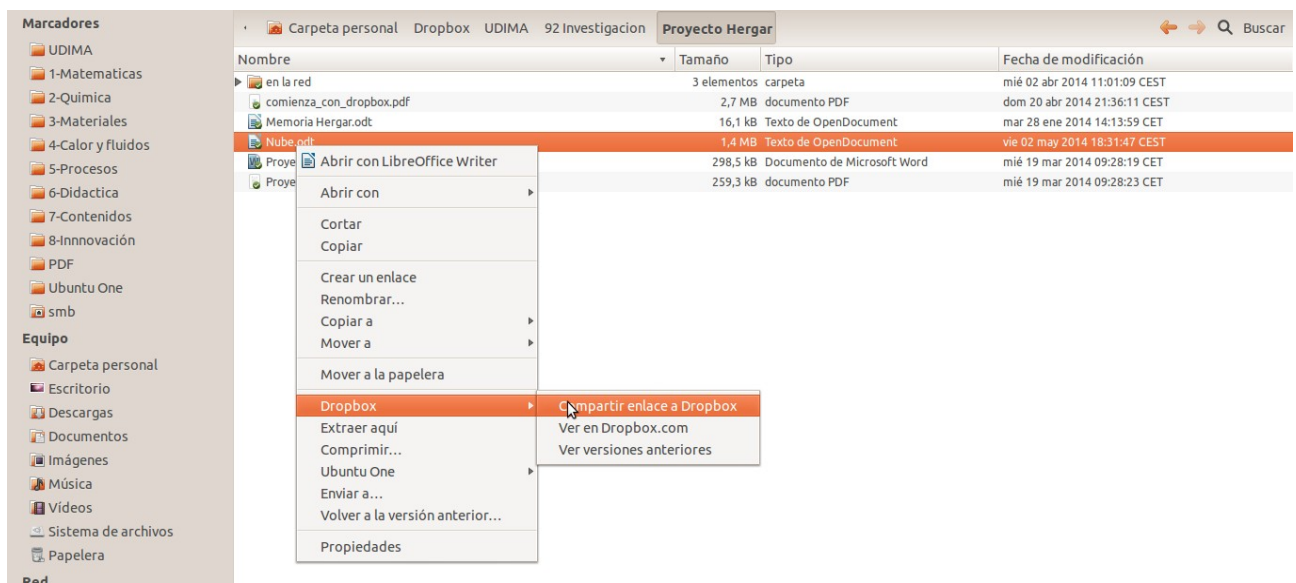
Marcadores
UDIMA
1-Matematicas
2-Quimica
3-Materiales
4-Calor y fluidos
5-Procesos
6-Didactica
7-Contenidos
8-Innnovación
PDF
Ubuntu One
smb
Equipo
Carpeta personal
Escritorio
Descargas
Documentos
Imágenes
Música
Vídeos
Sistema de archivos
Papelera
Red

Carpeta personal Dropbox UDIMA 92 Investigacion Proyecto Hergar

Buscar

| Nombre | Tamaño | Tipo | Fecha de modificación |
|---|---|---|---|
| en la red | 3 elementos | carpeta | mié 02 abr 2014 11:01:09 CEST |
| comienza_con_dropbox.pdf | 2,7 MB | documento PDF | dom 20 abr 2014 21:36:11 CEST |
| Memoria Hergar.odt | 16,1 kB | Texto de OpenDocument | mar 28 ene 2014 14:13:59 CET |
| Nube.odt | 1,4 MB | Texto de OpenDocument | vie 02 may 2014 18:31:47 CEST |
| Proye | 298,5 kB | Documento de Microsoft Word | mié 19 mar 2014 09:28:19 CET |
| Proye | 259,3 kB | documento PDF | mié 19 mar 2014 09:28:23 CET |

Abrir con LibreOffice Writer
Abrir con
Cortar
Copiar
Crear un enlace
Renombrar...
Copiar a
Mover a
Mover a la papelera
Dropbox
Extraer aquí
Comprimir...
Ubuntu One
Enviar a...
Volver a la versión anterior...
Propiedades

Compartir enlace a Dropbox
Ver en Dropbox.com
Ver versiones anteriores